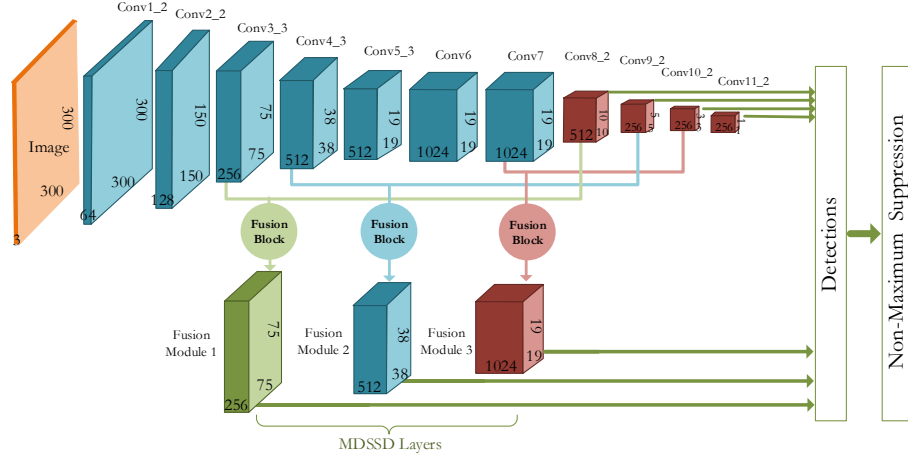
Conv1_2
Conv2_2
Conv3_3
Conv4_3
Conv5_3
Conv6
Conv7
Conv8_2
Conv9_2
Conv10_2
Conv11_2

300
Image
300
3

300
300
64

150
150
128

75
75
256

38
38
512

19
19
512

19
1024

19
19
1024

10
10
512

5
5
256

3
3
256

1
1
256

Fusion Block
Fusion Block
Fusion Block

Fusion Module 1
75
75
256

Fusion Module 2
38
38
512

Fusion Module 3
19
19
1024

MDSSD Layers

Detections

Non-Maximum Suppression